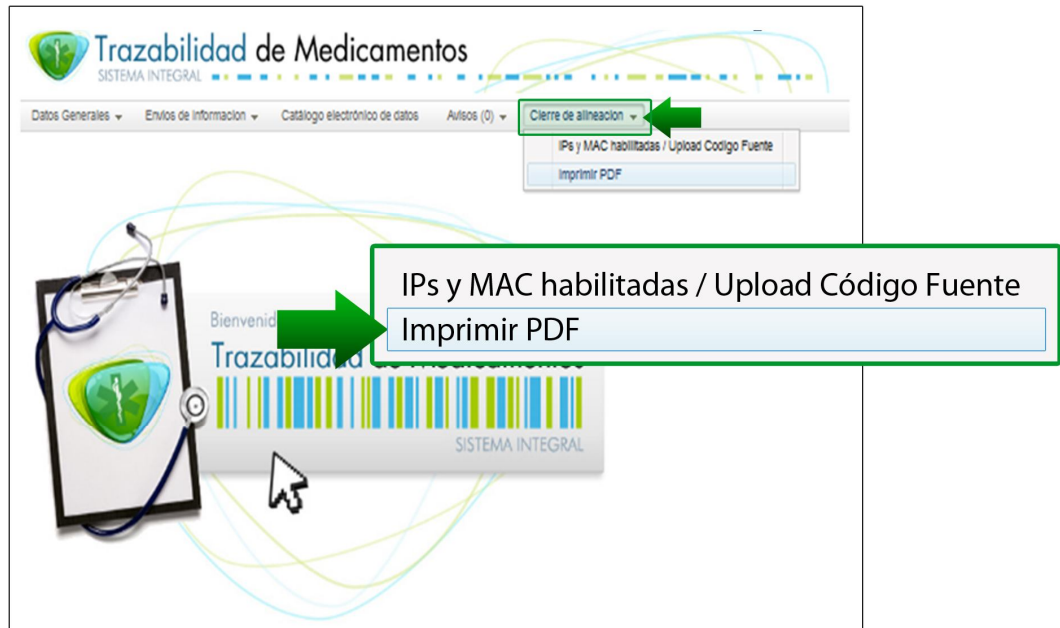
Trazabilidad de Medicamentos
SISTEMA INTEGRAL

Datos Generales ▾ Envios de informacion ▾ Catálogo electrónico de datos Avisos (0) ▾ Cierre de alineacion ▾

IPs y MAC habilitadas / Upload Codigo Fuente
Imprimir PDF

IPs y MAC habilitadas / Upload Código Fuente
Imprimir PDF

Bienvenid
Trazabilidad
SISTEMA INTEGRAL